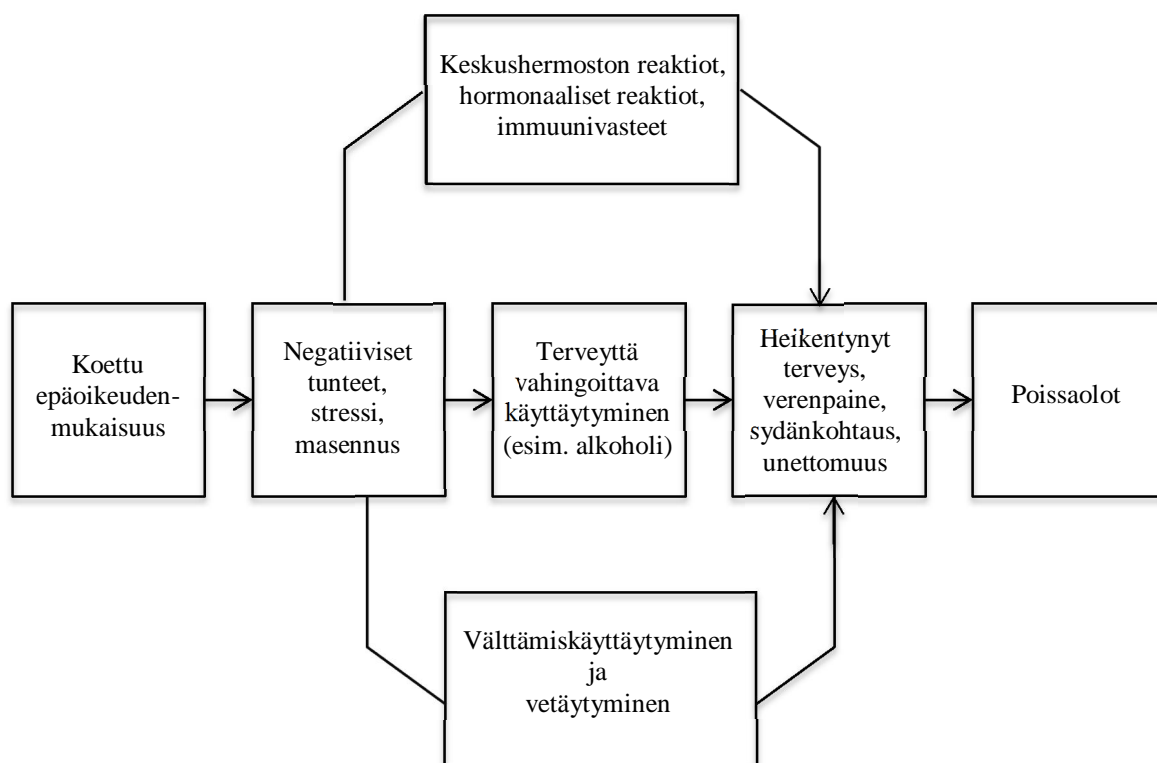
Keskushermoston reaktiot, hormonaaliset reaktiot, immuunivasteet

Koettu epäoikeudenmukaisuus

Negatiiviset tunteet, stressi, masennus

Terveyttä vahingoittava käyttäytyminen (esim. alkoholi)

Heikentynyt terveys, verenpaine, sydänkohtaus, unettomuus

Poissaolot

Välttämiskäyttäytyminen ja vetäytyminen